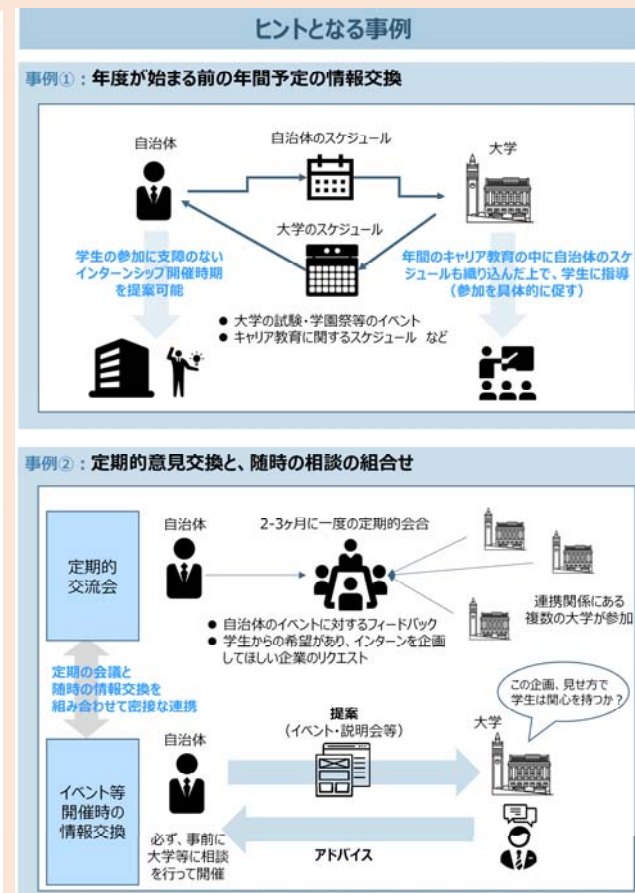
ヒントとなる事例

事例①：年度が始まる前の年間予定の情報交換

自治体

自治体のスケジュール

大学

大学のスケジュール

学生の参加に支障のないインターンシップ開催時期を提案可能

年間のキャリア教育の中に自治体のスケジュールも織り込んだ上で、学生に指導（参加を具体的に促す）

● 大学の試験・学園祭等のイベント
● キャリア教育に関するスケジュール など

事例②：定期的意見交換と、随時の相談の組合せ

定期的交流会

自治体

2-3ヶ月に一度の定期的会合

● 自治体のイベントに対するフィードバック
● 学生からの希望があり、インターンを企画してほしい企業のリクエスト

連携関係にある複数の大学が参加

定期の会議と随時の情報交換を組み合わせて密接な連携

この企画、見せ方で学生は関心を持つか？

提案
（イベント・説明会等）

大学

イベント等開催時の情報交換

自治体

必ず、事前に大学等に相談を行って開催

アドバイス